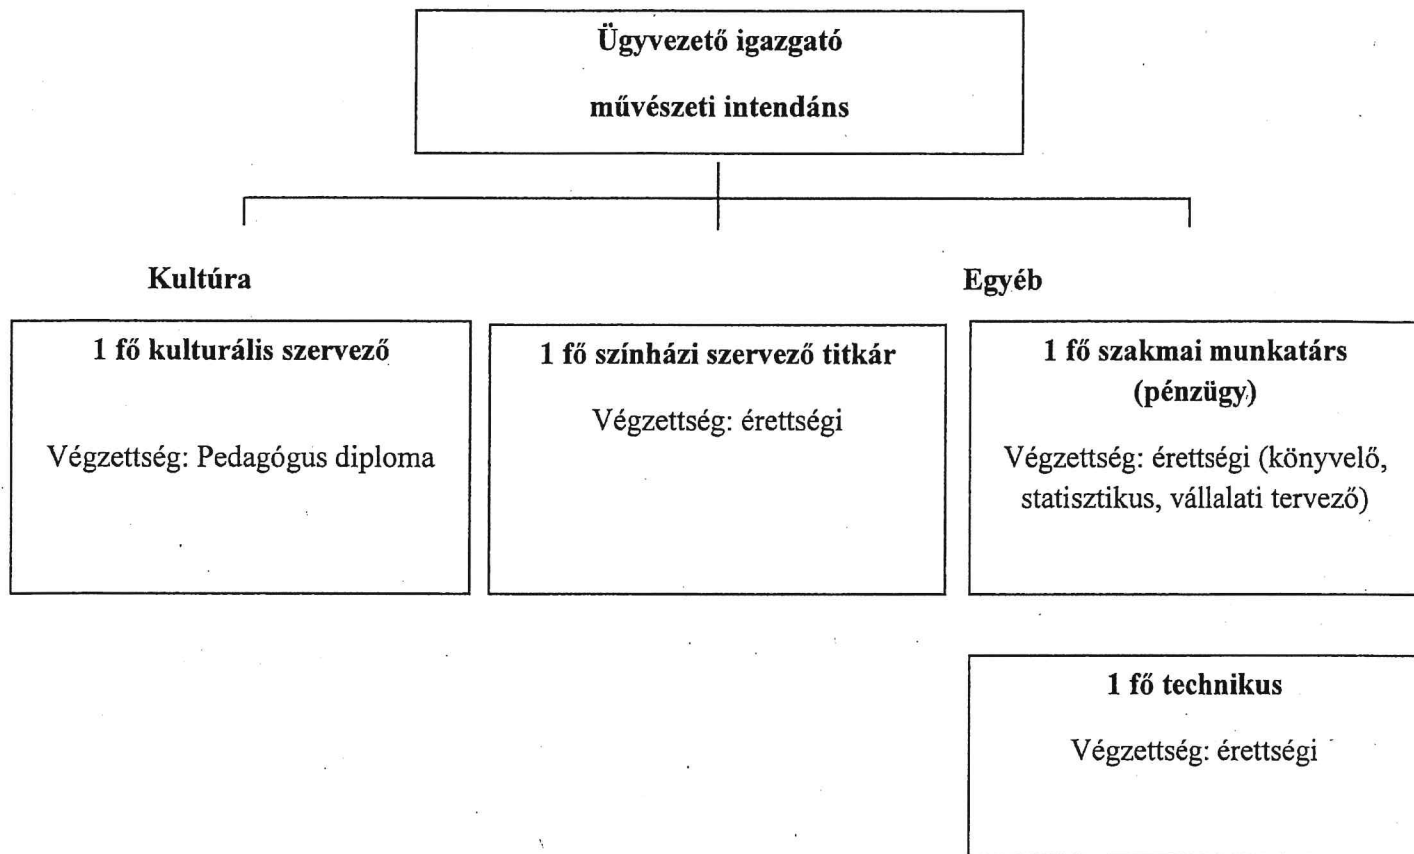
Ügyvezető igazgató

művészeti intendáns

Kultúra

1 fő kulturális szervező

Végzettség: Pedagógus diploma

1 fő színházi szervező titkár

Végzettség: érettségi

Egyéb

1 fő szakmai munkatárs (pénzügy)

Végzettség: érettségi (könyvelő, statisztikus, vállalati tervező)

1 fő technikus

Végzettség: érettségi